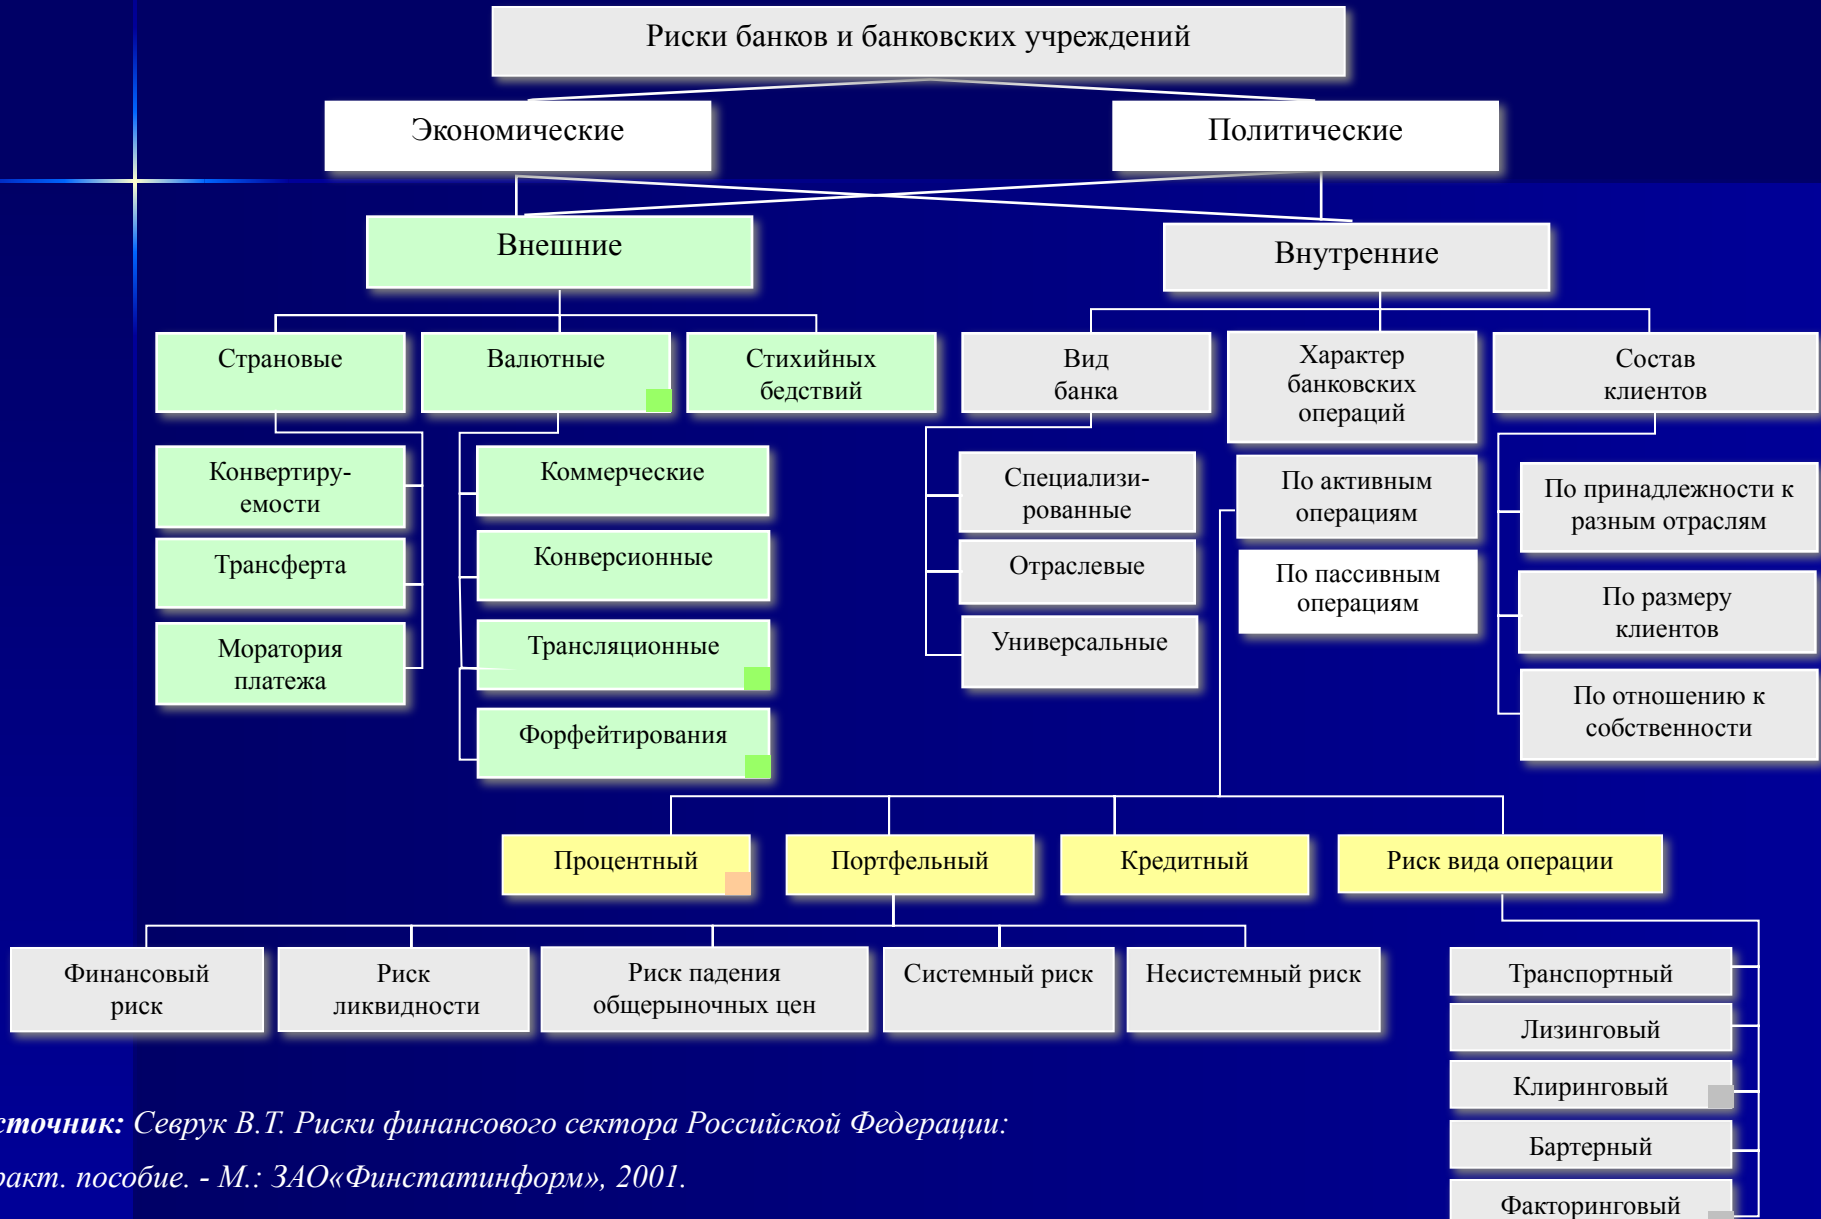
Риски банков и банковских учреждений

Экономические

Политические

Внешние

Внутренние

Страновые

Валютные

Стихийных бедствий

Вид банка

Характер банковских операций

Состав клиентов

Конвертируемости

Трансферта

Моратория платежа

Коммерческие

Конверсионные

Трансляционные

Форфейтирования

Специализированные

Отраслевые

Универсальные

По активным операциям

По пассивным операциям

По принадлежности к разным отраслям

По размеру клиентов

По отношению к собственности

Процентный

Портфельный

Кредитный

Риск вида операции

Финансовый риск

Риск ликвидности

Риск падения общерыночных цен

Системный риск

Несистемный риск

Транспортный

Лизинговый

Клиринговый

Бартерный

Факторинговый

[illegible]сточник: Севрук В.Т. Риски финансового сектора Российской Федерации: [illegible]ракт. пособие. - М.: ЗАО«Финстатинформ», 2001.